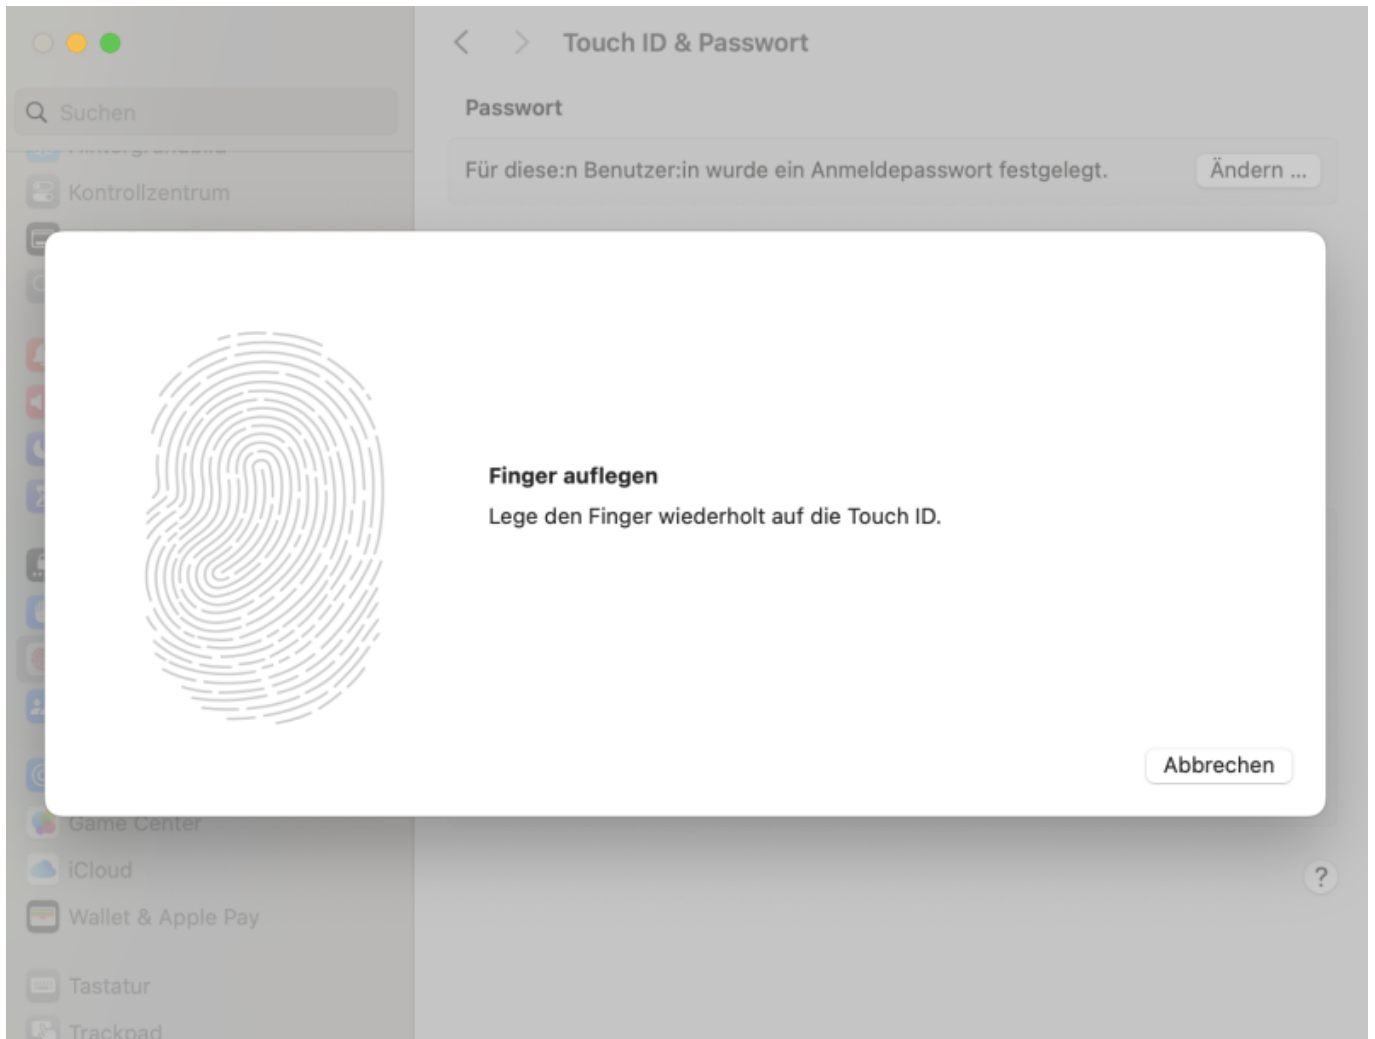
Touch ID & Passwort

Suchen

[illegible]

Kontrollzentrum

Passwort

Für diese:n Benutzer:in wurde ein Anmeldepasswort festgelegt.

Ändern ...

Finger auflegen

Lege den Finger wiederholt auf die Touch ID.

Abbrechen

Game Center

iCloud

Wallet & Apple Pay

Tastatur

Trackpad

?